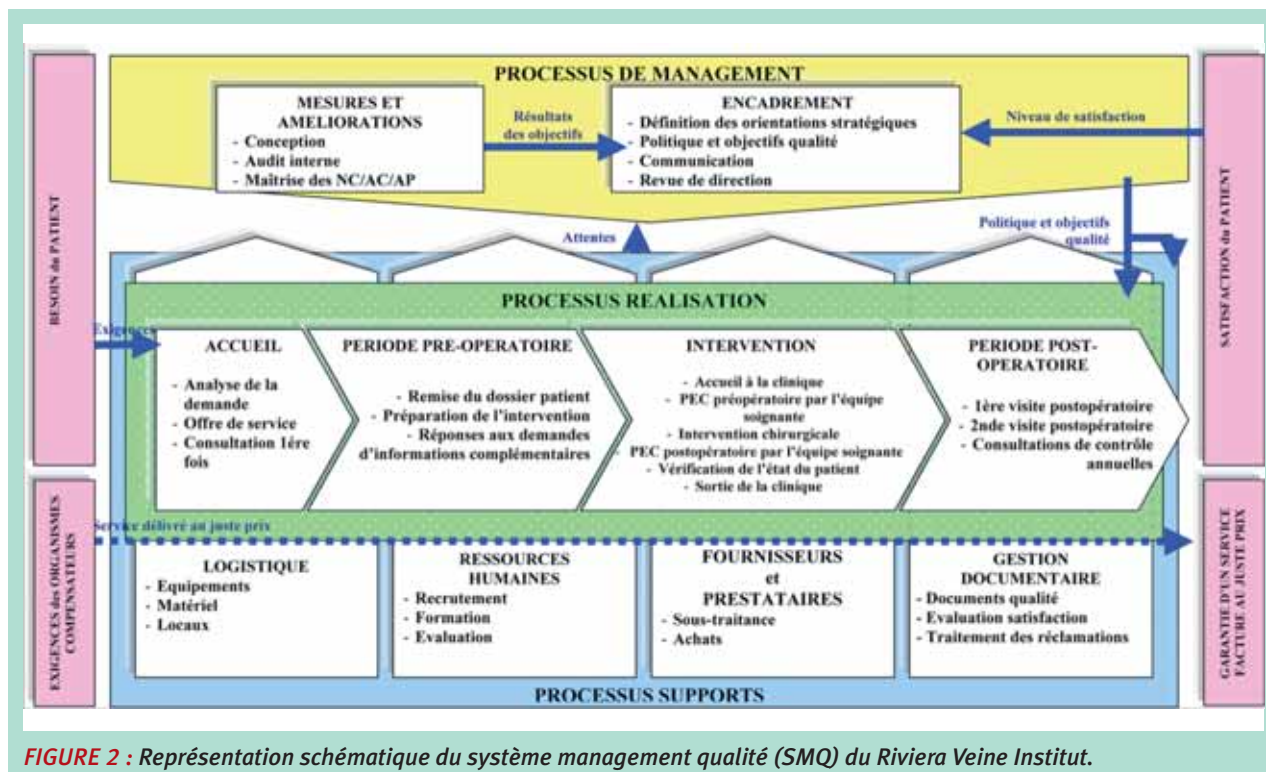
BESOIN du PATIENT

EXIGENCES des ORGANISMES COMPENSATEURS

PROCESSUS DE MANAGEMENT

MESURES ET AMELIORATIONS
- Conception
- Audit interne
- Maitrise des NC/AC/AP

Résultats des objectifs

ENCADREMENT
- Définition des orientations stratégiques
- Politique et objectifs qualité
- Communication
- Revue de direction

Niveau de satisfaction

Attentes

Politique et objectifs qualité

PROCESSUS REALISATION

Exigences

ACCUEIL
- Analyse de la demande
- Offre de service
- Consultation 1ére fois

PERIODE PRE-OPERATOIRE
- Remise du dossier patient
- Préparation de l'intervention
- Réponses aux demandes d'informations complémentaires

INTERVENTION
- Accueil à la clinique
- PEC préopératoire par l'équipe soignante
- Intervention chirurgicale
- PEC postopératoire par l'équipe soignante
- Vérification de l'état du patient
- Sortie de la clinique

PERIODE POST-OPERATOIRE
- 1ère visite postopératoire
- 2nde visite postopératoire
- Consultations de contrôle annuelles

Service délivré au juste prix

LOGISTIQUE
- Equipements
- Matériel
- Locaux

RESSOURCES HUMAINES
- Recrutement
- Formation
- Evaluation

FOURNISSEURS et PRESTATAIRES
- Sous-traitance
- Achats

GESTION DOCUMENTAIRE
- Documents qualité
- Evaluation satisfaction
- Traitement des réclamations

PROCESSUS SUPPORTS

SATISFACTION du PATIENT

GARANTIE D'UN SERVICE FACTURE AU JUSTE PRIX

FIGURE 2 : Représentation schématique du système management qualité (SMQ) du Riviera Veine Institut.